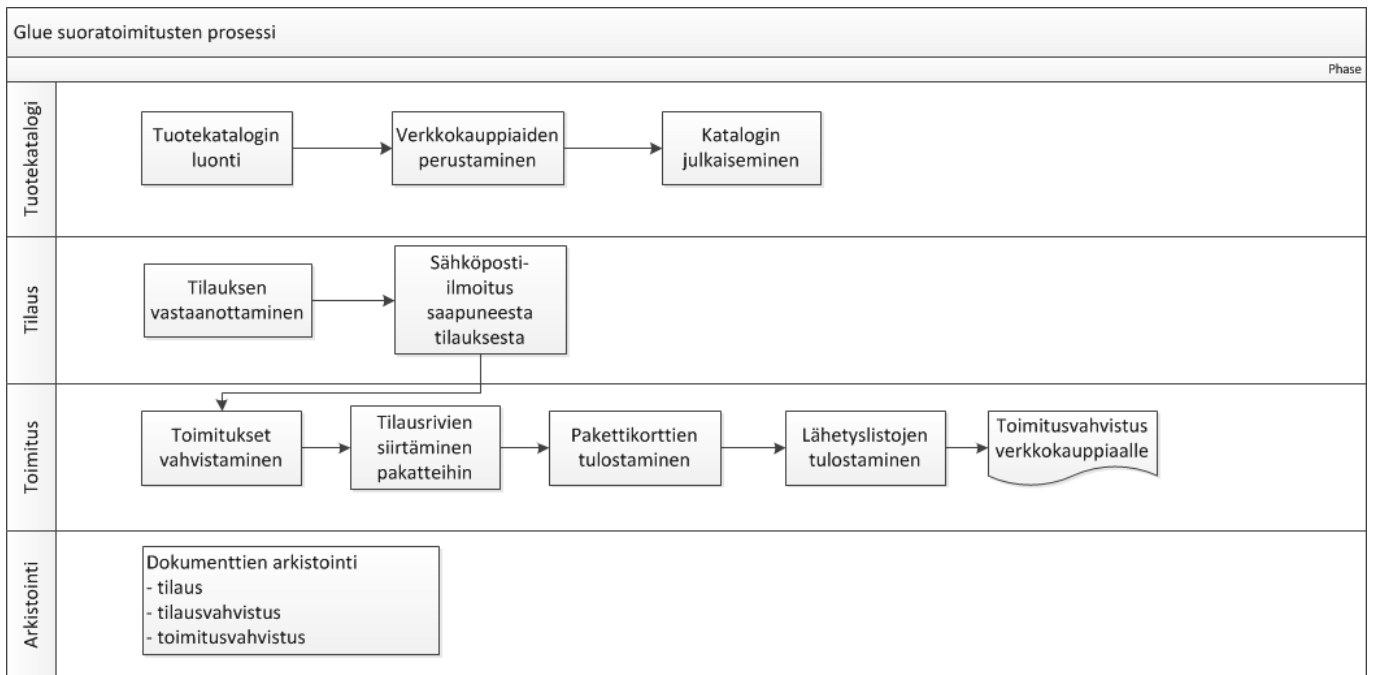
Glue suoratoimitusten prosessi

Phase

Tuotekatalogi

Tuotekatalogin luonti

Verkkokauppiaiden perustaminen

Katalogin julkaiseminen

Tilaus

Tilauksen vastaanottaminen

Sähköposti-ilmoitus saapuneesta tilauksesta

Toimitus

Toimitukset vahvistaminen

Tilausrivien siirtäminen pakatteihin

Pakettikorttien tulostaminen

Lähetyslistojen tulostaminen

Toimitusvahvistus verkkokauppiaalle

Arkistointi

Dokumenttien arkistointi
- tilaus
- tilausvahvistus
- toimitusvahvistus